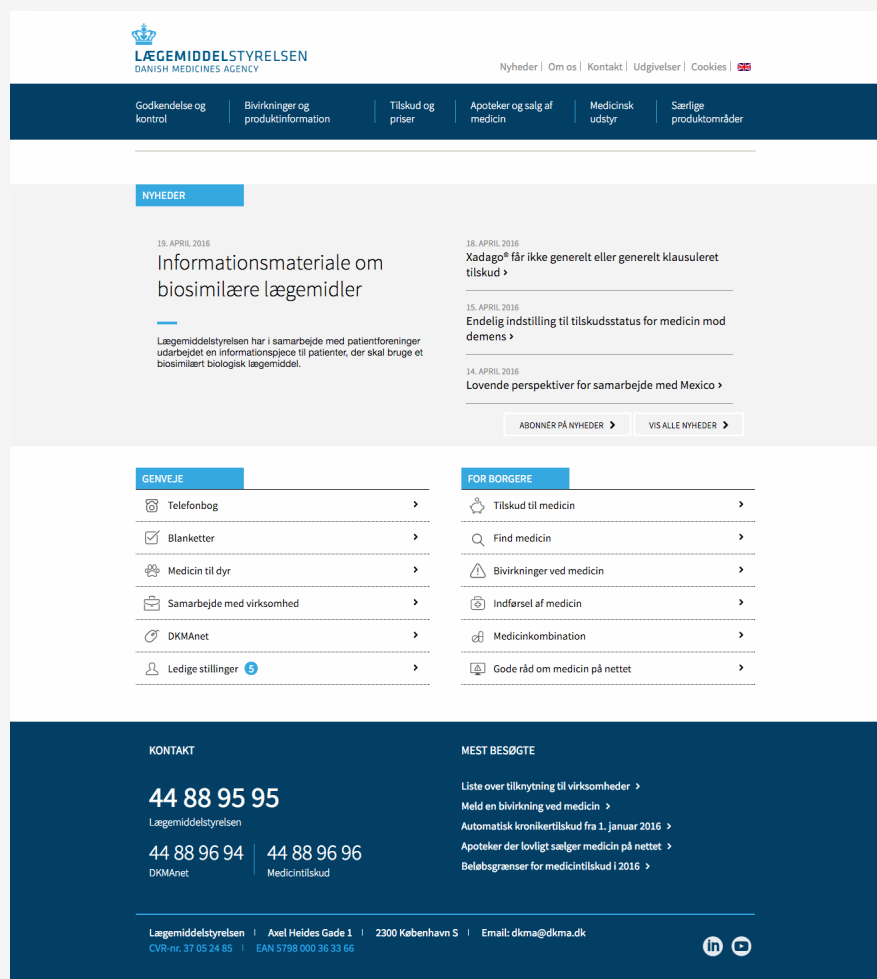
LÆGEMIDDELSTYRELSEN
DANISH MEDICINES AGENCY

Nyheder | Om os | Kontakt | Udgivelser | Cookies |

Godkendelse og kontrol
Bivirkninger og produktinformation
Tilskud og priser
Apoteker og salg af medicin
Medicinsk udstyr
Særlige produktområder

NYHEDER

19. APRIL 2016
Informationsmateriale om biosimilære lægemidler

Lægemiddelstyrelsen har i samarbejde med patientforeninger udarbejdet en informationspjece til patienter, der skal bruge et biosimilært biologisk lægemiddel.

18. APRIL 2016
Xadago® får ikke generelt eller generelt klausuleret tilskud ›

15. APRIL 2016
Endelig indstilling til tilskudsstatus for medicin mod demens ›

14. APRIL 2016
Lovende perspektiver for samarbejde med Mexico ›

ABONNÉR PÅ NYHEDER ›
VIS ALLE NYHEDER ›

GENVEJE
Telefonbog ›
Blanketter ›
Medicin til dyr ›
Samarbejde med virksomhed ›
DKMAnet ›
Ledige stillinger 5 ›

FOR BORGERE
Tilskud til medicin ›
Find medicin ›
Bivirkninger ved medicin ›
Indførsel af medicin ›
Medicinkombination ›
Gode råd om medicin på nettet ›

KONTAKT
44 88 95 95
Lægemiddelstyrelsen
44 88 96 94
DKMAnet
44 88 96 96
Medicintilskud

MEST BESØGTE
Liste over tilknytning til virksomheder ›
Meld en bivirkning ved medicin ›
Automatisk kronikertilskud fra 1. januar 2016 ›
Apoteker der lovligt sælger medicin på nettet ›
Beløbsgrænser for medicintilskud i 2016 ›

Lægemiddelstyrelsen | Axel Heides Gade 1 | 2300 København S | Email: dkma@dkma.dk
CVR-nr. 37 05 24 85 | EAN 5798 000 36 33 66